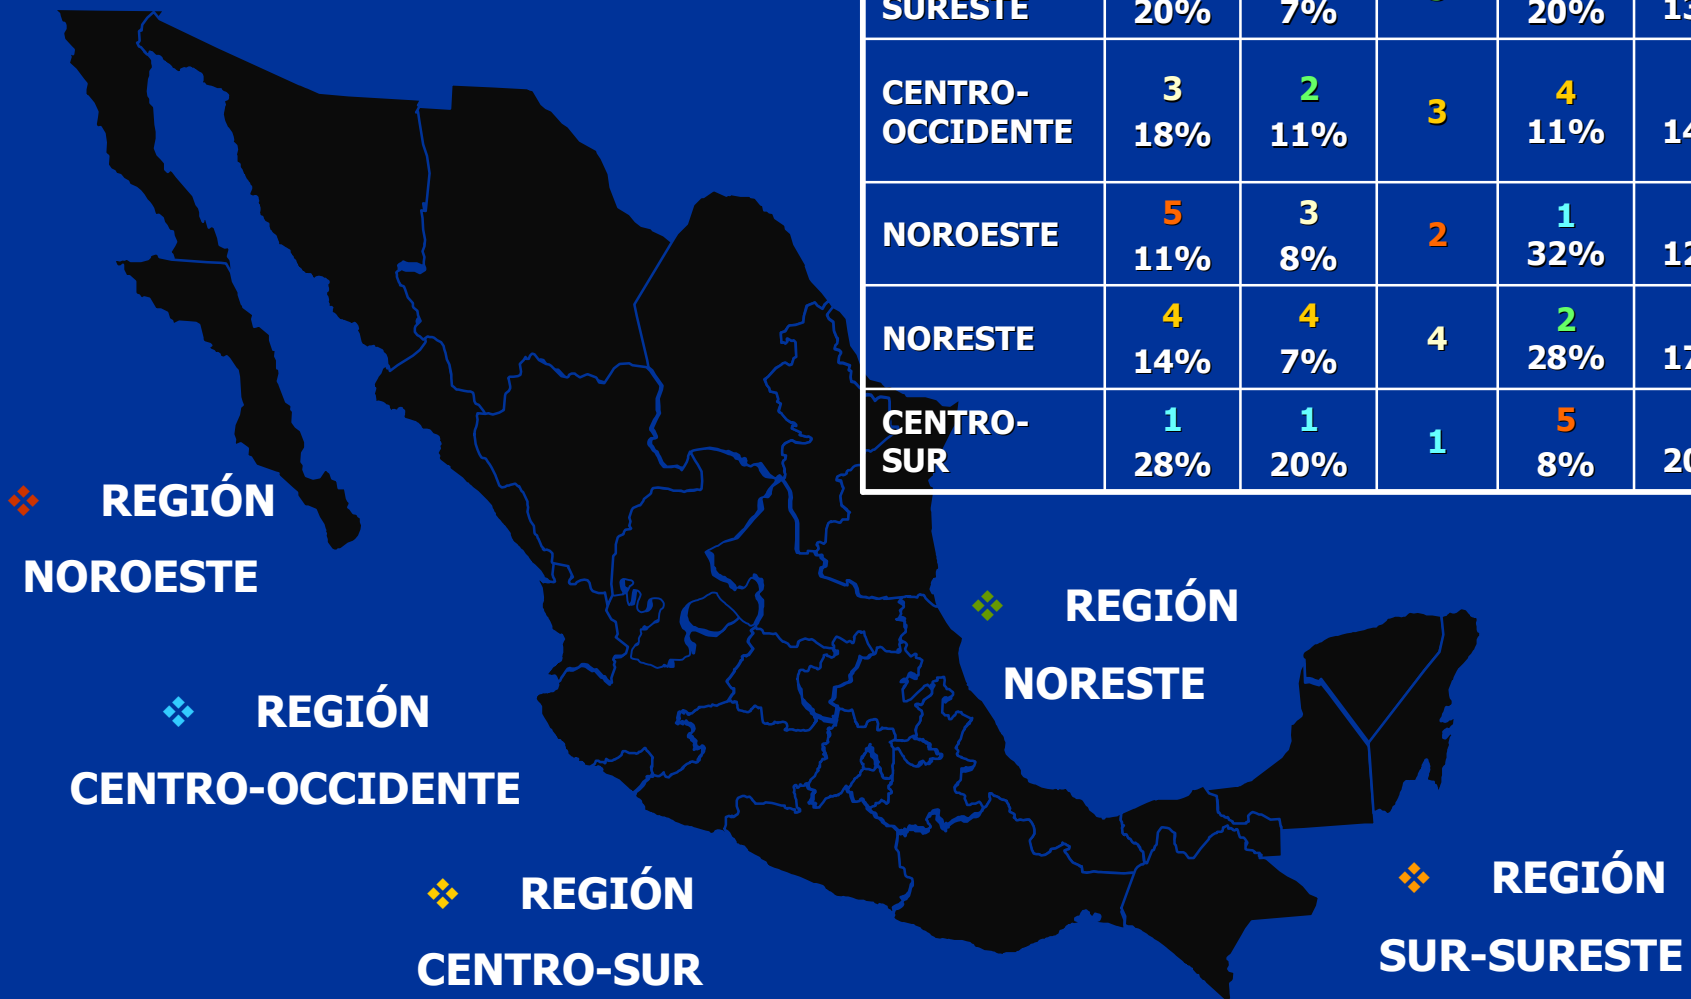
| SURESTE | 20% | 7% | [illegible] | 20% | 13 |
|---|---|---|---|---|---|
| CENTRO-OCCIDENTE | 3 18% | 2 11% | 3 | 4 11% | 14 |
| NOROESTE | 5 11% | 3 8% | 2 | 1 32% | 12 |
| NORESTE | 4 14% | 4 7% | 4 | 2 28% | 17 |
| CENTRO-SUR | 1 28% | 1 20% | 1 | 5 8% | 20 |

REGIÓN NOROESTE

REGIÓN NORESTE

REGIÓN CENTRO-OCCIDENTE

REGIÓN CENTRO-SUR

REGIÓN SUR-SURESTE